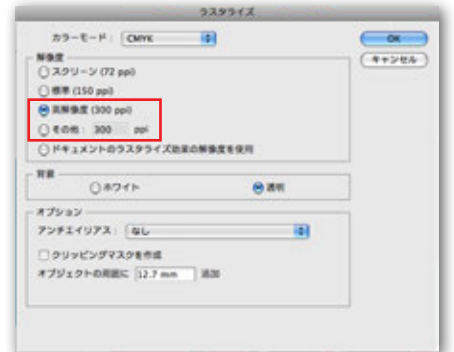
ラスタライズ

カラーモード： CMYK

OK

キャンセル

解像度

スクリーン (72 ppi)

標準 (150 ppi)

高解像度 (300 ppi)

その他： 300 ppi

ドキュメントのラスタライズ効果の解像度を使用

背景

ホワイト

透明

オプション

アンチエイリアス： なし

クリッピングマスクを作成

オブジェクトの周囲に 12.7 mm 追加